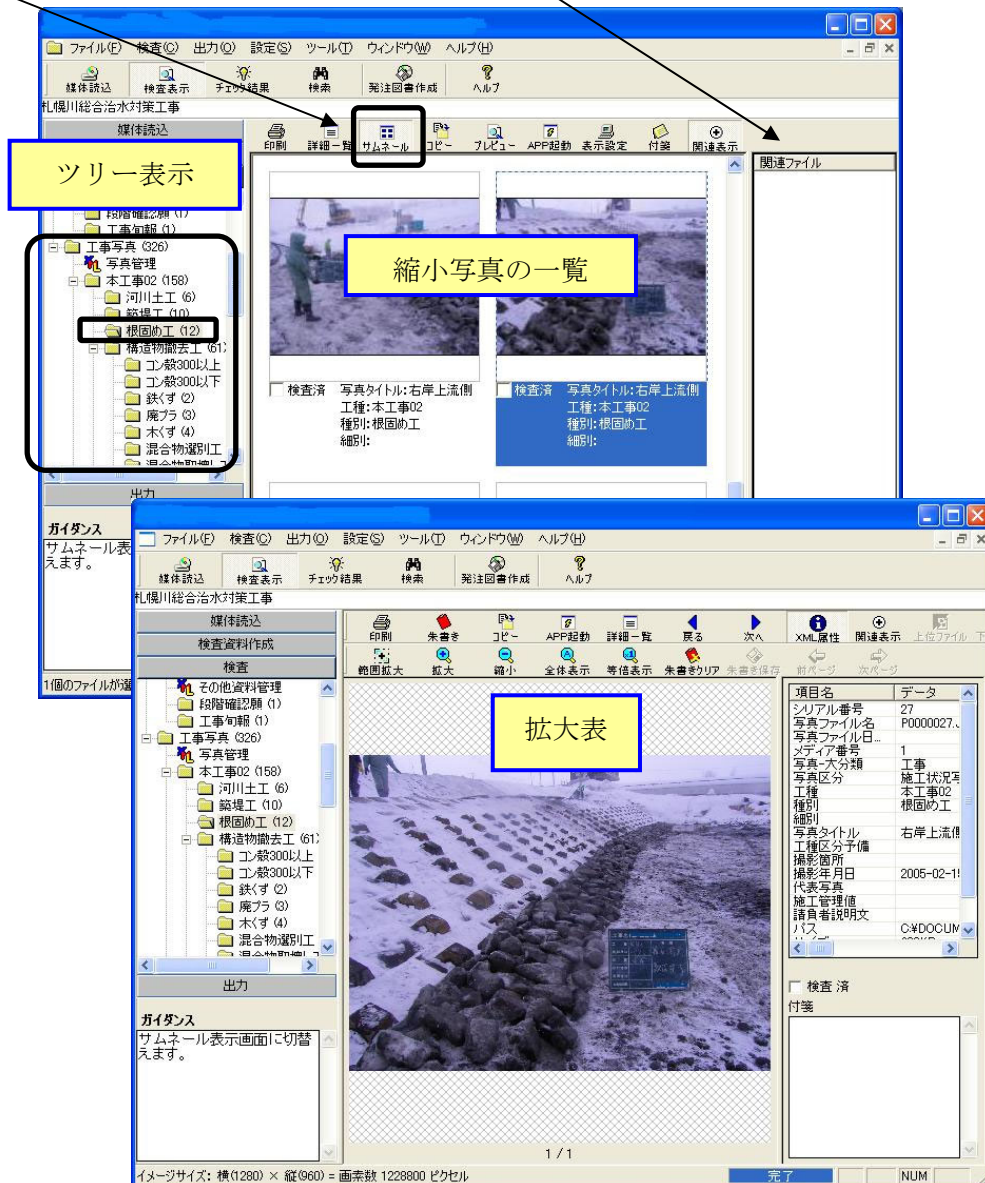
ファイル(F) 検査(C) 出力(O) 設定(S) ツール(T) ウィンドウ(W) ヘルプ(H)

媒体読込 検査表示 チェック結果 検索 発注図書作成 ヘルプ

札幌川総合治水対策工事

媒体読込

印刷 詳細一覧 サムネール コピー プレビュー APP起動 表示設定 付箋 関連表示

関連ファイル

ツリー表示

段階確認願 (1)
工事旬報 (1)
工事写真 (326)
写真管理
本工事02 (158)
河川土工 (6)
築堤工 (10)
根固め工 (12)
構造物撤去工 (61)
コン殻300以上
コン殻300以下
鉄くず (2)
廃プラ (3)
木くず (4)
混合物選別工

縮小写真の一覧

検査済 写真タイトル:右岸上流側 工種:本工事02 種別:根固め工 細別:

検査済 写真タイトル:右岸上流側 工種:本工事02 種別:根固め工 細別:

出力

ガイダンス
サムネール表 えます。

1個のファイルが選

ファイル(F) 検査(C) 出力(O) 設定(S) ツール(T) ウィンドウ(W) ヘルプ(H)

媒体読込 検査表示 チェック結果 検索 発注図書作成 ヘルプ

札幌川総合治水対策工事

媒体読込
検査資料作成
検査

その他資料管理
段階確認願 (1)
工事旬報 (1)
工事写真 (326)
写真管理
本工事02 (158)
河川土工 (6)
築堤工 (10)
根固め工 (12)
構造物撤去工 (61)
コン殻300以上
コン殻300以下
鉄くず (2)
廃プラ (3)
木くず (4)
混合物選別工

出力

ガイダンス
サムネール表示画面に切替えます。

印刷 朱書き コピー APP起動 詳細一覧 戻る 次へ XML属性 関連表示 上位ファイル
範囲拡大 拡大 縮小 全体表示 等倍表示 朱書きクリア 朱書き保存 前ページ 次ページ

拡大表

| 項目名 | データ |
|---|---|
| シリアル番号 | 27 |
| 写真ファイル名 | P0000027. |
| 写真ファイル日 | |
| メディア番号 | 1 |
| 写真-大分類 | 工事 |
| 写真区分 | 施工状況写 |
| 工種 | 本工事02 |
| 種別 | 根固め工 |
| 細別 | |
| 写真タイトル | 右岸上流側 |
| 工種区分予備 | |
| 撮影箇所 | |
| 撮影年月日 | 2005-02-1 |
| 代表写真 | |
| 施工管理値 | |
| 請負者説明文 | |
| パス | C:¥DOCUM |

検査 済
付箋

1 / 1

イメージサイズ: 横(1280) × 縦(960) = 画素数 1228800 ピクセル

完了 NUM